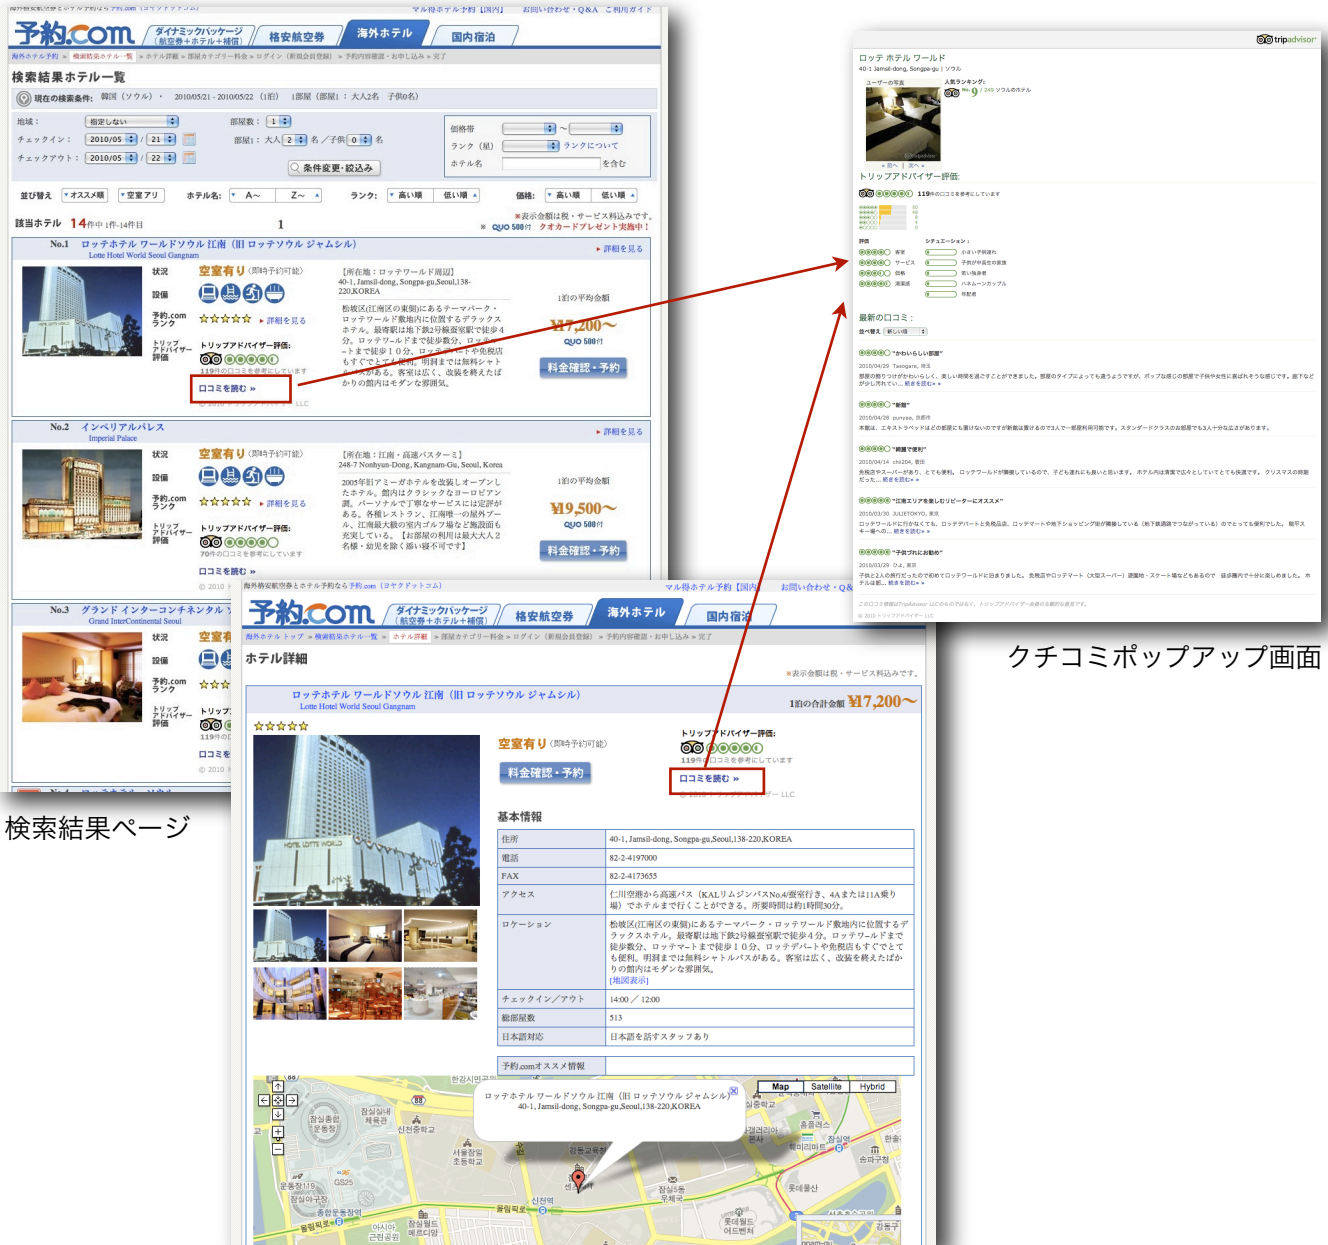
予約.com ダイナミックパッケージ（航空券＋ホテル＋補償） 格安航空券 海外ホテル 国内宿泊

検索結果ホテル一覧

現在の検索条件：韓国（ソウル）・ 2010/05/21 - 2010/05/22（1泊） 1部屋（部屋1：大人2名 子供0名）

地域： 指定しない
チェックイン： 2010/05 / 21
チェックアウト： 2010/05 / 22
部屋数： 1
部屋1： 大人 2 名／子供 0 名
条件変更・絞込み
価格帯 ～
ランク（星） ランクについて
ホテル名 を含む

並び替え オススメ順 空室アリ ホテル名： A～ Z～ ランク： 高い順 低い順 価格： 高い順 低い順

該当ホテル 14件中 1件-14件目 1
※表示金額は税・サービス料込みです。
QUO 500円 クオカードプレゼント実施中！

No.1 ロッテホテル ワールドソウル 江南（旧 ロッテソウル ジャムシル）
Lotte Hotel World Seoul Gangnam
詳細を見る
状況 空室有り（即時予約可能）
設備
予約.com ランク ☆☆☆☆☆ 詳細を見る
トリップアドバイザー評価 トリップアドバイザー評価：
119件のロコミを参考にしています
ロコミを読む »
【所在地：ロッテワールド周辺】
40-1, Jamsil-dong, Songpa-gu,Seoul,138-220,KOREA
松坡区(江南区の東側)にあるテーマパーク・ロッテワールド敷地内に位置するデラックスホテル。最寄駅は地下鉄2号線蚕室駅で徒歩4分。ロッテワールドまで徒歩数分。ロッテマートまで徒歩10分。ロッテデパートや免税店もすぐでとても便利。明洞までは無料シャトルバスがある。客室は広く、改装を終えたばかりの館内はモダンな雰囲気。
1泊の平均金額
¥17,200～
QUO 500円
料金確認・予約

No.2 インペリアルパレス
Imperial Palace
詳細を見る
状況 空室有り（即時予約可能）
設備
予約.com ランク ☆☆☆☆☆ 詳細を見る
トリップアドバイザー評価：
70件のロコミを参考にしています
ロコミを読む »
【所在地：江南・高速バスターミ】
248-7 Nonhyun-Dong, Kangnam-Gu, Seoul, Korea
2005年旧アミーガホテルを改装しオープンしたホテル。館内はクラシックなヨーロピアン調。バーソナルで丁寧なサービスに定評がある。各種レストラン、江南唯一の屋外プール、江南最大級の室内ゴルフ場など施設面も充実している。【お部屋の利用は最大大人2名様・幼児を除く添い寝不可です】
1泊の平均金額
¥19,500～
QUO 500円
料金確認・予約

No.3 グランド インターコンチネンタル
Grand InterContinental Seoul
状況 空室有
設備
予約.com ランク
トリップアドバイザー評価
119件の
ロコミを

検索結果ページ

ロッテ ホテル ワールド
40-1 Jamsil-dong, Songpa-gu | ソウル
ユーザーの写真
人気ランキング：
No. 9 / 249 ソウルのホテル
トリップアドバイザー評価:
119件のロコミを参考にしています
最新のロコミ：
"かわいらしい部屋"
"新館"
"綺麗で便利"
"江南エリアを楽しむリピーターにオススメ"
"子供づれにお勧め"

クチコミポップアップ画面

予約.com ダイナミックパッケージ（航空券＋ホテル＋補償） 格安航空券 海外ホテル 国内宿泊

ホテル詳細
※表示金額は税・サービス料込みです。
ロッテホテル ワールドソウル 江南（旧 ロッテソウル ジャムシル）
Lotte Hotel World Seoul Gangnam
1泊の合計金額 ¥17,200～
☆☆☆☆☆
空室有り（即時予約可能）
料金確認・予約
トリップアドバイザー評価：
119件のロコミを参考にしています
ロコミを読む »

基本情報
| | |
|---|---|
| 住所 | 40-1, Jamsil-dong, Songpa-gu,Seoul,138-220,KOREA |
| 電話 | 82-2-4197000 |
| FAX | 82-2-4173655 |
| アクセス | 仁川空港から高速バス（KALリムジンバスNo.4/蚕室行き、4Aまたは11A乗り場）でホテルまで行くことができる。所要時間は約1時間30分。 |
| ロケーション | 松坡区(江南区の東側)にあるテーマパーク・ロッテワールド敷地内に位置するデラックスホテル。最寄駅は地下鉄2号線蚕室駅で徒歩4分。ロッテワールドまで徒歩数分、ロッテマートまで徒歩10分、ロッテデパートや免税店もすぐでとても便利。明洞までは無料シャトルバスがある。客室は広く、改装を終えたばかりの館内はモダンな雰囲気。[地図表示] |
| チェックイン／アウト | 14:00 / 12:00 |
| 総部屋数 | 513 |
| 日本語対応 | 日本語を話すスタッフあり |

予約.comオススメ情報
Map Satellite Hybrid
ロッテホテル ワールドソウル 江南（旧 ロッテソウル ジャムシル）
40-1, Jamsil-dong, Songpa-gu,Seoul,138-220,KOREA